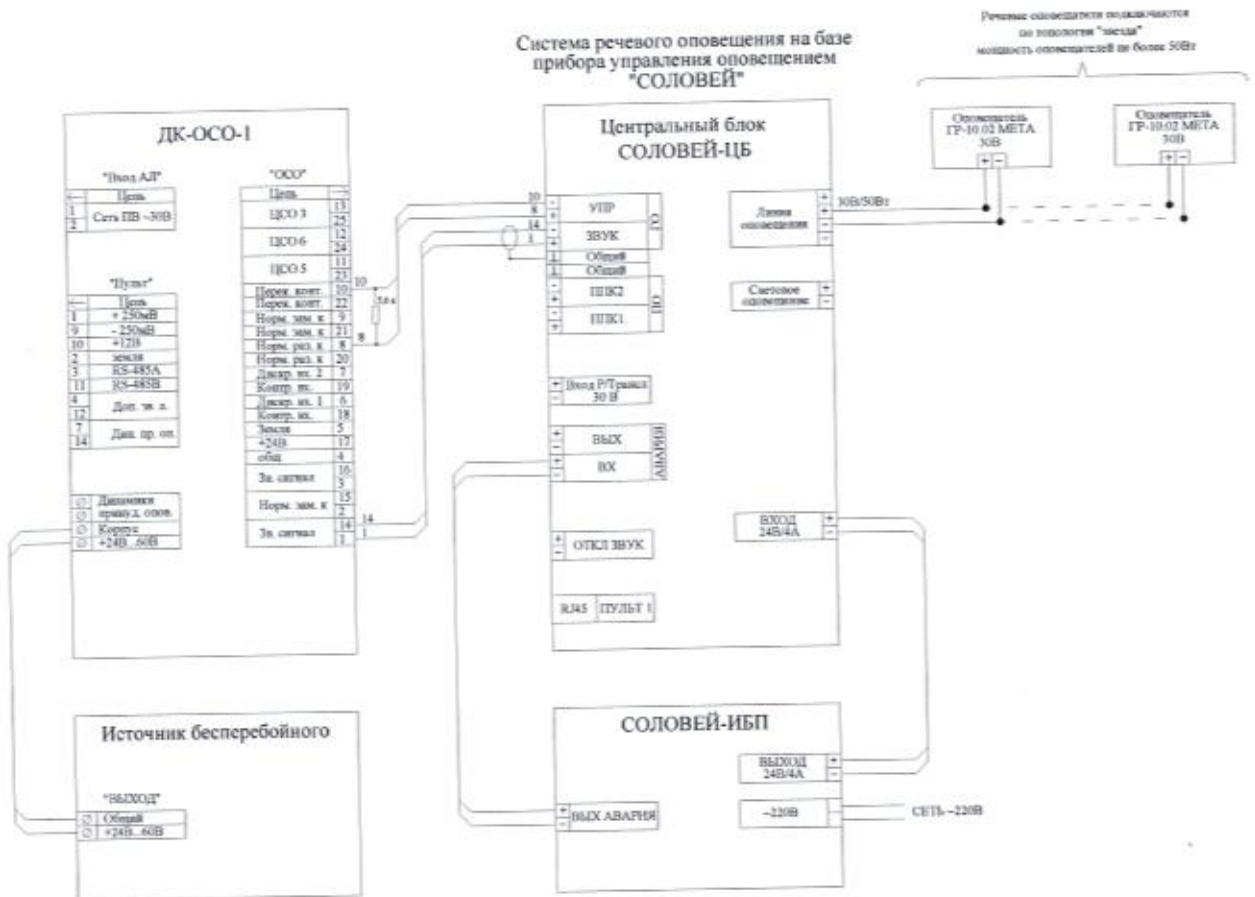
Система речевого оповещения на базе прибора управления оповещением "СОЛОВЕЙ"

Речевые оповещатели подключаются по топологии "звезда" мощность оповещателей не более 50Вт

Оповещатель ГР-10.02 МЕТА 30В
+ −

Оповещатель ГР-10.02 МЕТА 30В
+ −

ДК-ОСО-1

"Вход АЛ"
| — | Цепь |
|---|---|
| 1 2 | Сеть ПВ ~30В |

"Пульт"
| — | Цепь |
|---|---|
| 1 | + 250мВ |
| 9 | − 250мВ |
| 10 | +12В |
| 2 | земля |
| 3 | RS-485A |
| 11 | RS-485B |
| 4 12 | Доп. зв. л. |
| 7 14 | Дин. пр. оп. |

Динамики принуд. опов.
Корпус
+24В...60В

"ОСО"
| Цепь | — |
|---|---|
| ЦСО 3 | 13 25 |
| ЦСО 6 | 12 24 |
| ЦСО 5 | 11 23 |
| Перек. конт. | 10 |
| Перек. конт. | 22 |
| Норм. зам. к | 9 |
| Норм. зам. к | 21 |
| Норм. раз. к | 8 |
| Норм. раз. к | 20 |
| Дискр. вх. 2 | 7 |
| Контр. вх. | 19 |
| Дискр. вх. 1 | 6 |
| Контр. вх. | 18 |
| Земля | 5 |
| +24В | 17 |
| общ | 4 |
| Зв. сигнал | 16 3 |
| Норм. зам. к | 15 2 |
| Зв. сигнал | 14 1 |

10
5,6 к
8
14
1

Центральный блок СОЛОВЕЙ-ЦБ

10 + УПР
8 −
14 + ЗВУК
1 −
1 Общий
1 Общий
+ ПШК2
−
+ ПШК1
−
ГО
ПО

+ Вход Р/Трансл. 30 В
−

+ ВЫХ
− ВХ
АВАРИЯ

+ ОТКЛ ЗВУК
−

RJ45 ПУЛЬТ 1

Линия оповещения + + − −
30В/50Вт

Световое оповещение + −

ВХОД 24В/4А + −

Источник бесперебойного

"ВЫХОД"
Общий
+24В...60В

СОЛОВЕЙ-ИБП

ВЫХОД 24В/4А + −

~220В

СЕТЬ ~220В

+ − ВЫХ АВАРИЯ